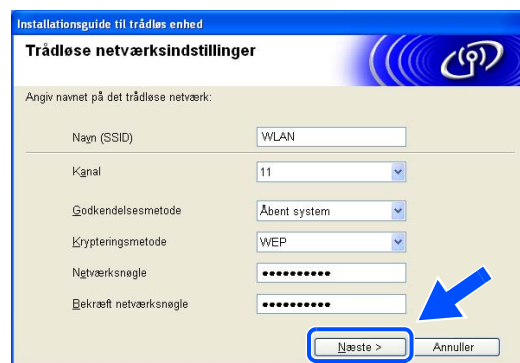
Installationsguide til trådløs enhed

Trådløse netværksindstillinger

Angiv navnet på det trådløse netværk:

Navn (SSID) WLAN

Kanal 11

Godkendelsesmetode Åbent system

Krypteringsmetode WEP

Netværksnøgle ••••••••••

Bekræft netværksnøgle ••••••••••

Næste > Annuller